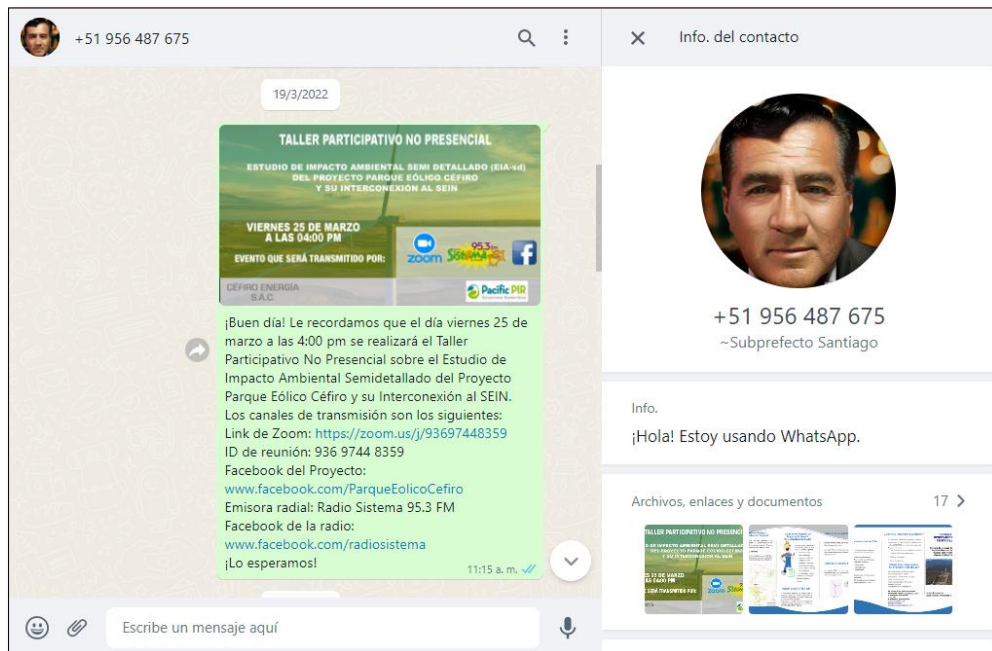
+51 956 487 675

19/3/2022

TALLER PARTICIPATIVO NO PRESENCIAL

ESTUDIO DE IMPACTO AMBIENTAL SEMI DETALLADO (EIA-sd) DEL PROYECTO PARQUE EÓLICO CÉFIRO Y SU INTERCONEXIÓN AL SEIN

VIERNES 25 DE MARZO A LAS 04:00 PM

EVENTO QUE SERÁ TRANSMITIDO POR:

zoom

95.3

CÉFIRO ENERGÍA S.A.C.

Pacific PIR

¡Buen día! Le recordamos que el día viernes 25 de marzo a las 4:00 pm se realizará el Taller Participativo No Presencial sobre el Estudio de Impacto Ambiental Semidetallado del Proyecto Parque Eólico Céfiro y su Interconexión al SEIN.
Los canales de transmisión son los siguientes:
Link de Zoom: https://zoom.us/j/93697448359
ID de reunión: 936 9744 8359
Facebook del Proyecto:
www.facebook.com/ParqueEolicoCefiro
Emisora radial: Radio Sistema 95.3 FM
Facebook de la radio:
www.facebook.com/radiosistema
¡Lo esperamos!

11:15 a. m.

Escribe un mensaje aquí

Info. del contacto

+51 956 487 675
~Subprefecto Santiago

Info.
¡Hola! Estoy usando WhatsApp.

Archivos, enlaces y documentos
17